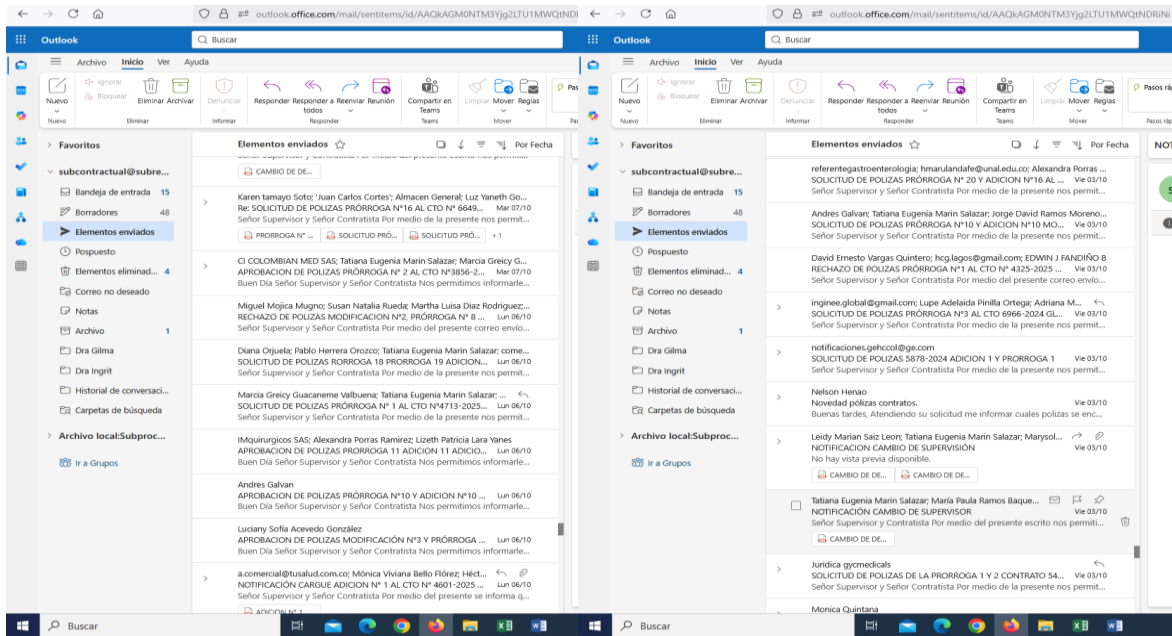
outlook.office.com/mail/sentitems/id/AAQkAGM0NTM3Yjg2LTU1MWQtNDI

Outlook
Buscar
Archivo Inicio Ver Ayuda
Nuevo
Ignorar
Bloquear
Eliminar Archivar
Denunciar
Responder Responder a todos Reenviar Reunión
Compartir en Teams
Limpiar Mover Reglas
Nuevo Eliminar Informar Responder Teams Mover

Favoritos
subcontractual@subre...
Bandeja de entrada 15
Borradores 48
Elementos enviados
Pospuesto
Elementos eliminad... 4
Correo no deseado
Notas
Archivo 1
Dra Gilma
Dra Ingrit
Historial de conversaci...
Carpetas de búsqueda
Archivo local:Subproc...
Ir a Grupos

Elementos enviados
Por Fecha

Señor Supervisor y Contratista Por medio del presente escrito nos permit...
CAMBIO DE DE...

Karen tamayo Soto; 'Juan Carlos Cortes'; Almacen General; Luz Yaneth Go...
Re: SOLICITUD DE POLIZAS PRÓRROGA N°16 AL CTO N° 6649... Mar 07/10
Señor Supervisor y Señor Contratista Por medio de la presente nos permit...
PRORROGA N° ... SOLICITUD PRÓ... SOLICITUD PRÓ... +1

CI COLOMBIAN MED SAS; Tatiana Eugenia Marin Salazar; Marcia Greicy G...
APROBACION DE POLIZAS PRÓRROGA N° 2 AL CTO N°3856-2... Mar 07/10
Buen Día Señor Supervisor y Señor Contratista Nos permitimos informarle...

Miguel Mojica Mugno; Susan Natalia Rueda; Martha Luisa Diaz Rodriguez;...
RECHAZO DE POLIZAS MODIFICACION N°2, PRÓRROGA N° 8 ... Lun 06/10
Señor Supervisor y Señor Contratista Por medio del presente correo envío...

Diana Orjuela; Pablo Herrera Orozco; Tatiana Eugenia Marin Salazar; come...
SOLICITUD DE POLIZAS PRORROGA 19 ADICION... Lun 06/10
Señor Supervisor y Señor Contratista Por medio del presente correo envío...

Marcia Greicy Guacaneme Valbuena; Tatiana Eugenia Marin Salazar; ...
SOLICITUD DE POLIZAS PRÓRROGA N° 1 AL CTO N°4713-2025... Lun 06/10
Señor Supervisor y Señor Contratista Por medio de la presente nos permit...

IMquirurgicos SAS; Alexandra Porras Ramirez; Lizeth Patricia Lara Yanes
APROBACION DE POLIZAS PRORROGA 11 ADICION 11 ADICIO... Lun 06/10
Buen Día Señor Supervisor y Señor Contratista Nos permitimos informarle...

Andres Galvan
APROBACION DE POLIZAS PRÓRROGA N°10 Y ADICION N°10 ... Lun 06/10
Buen Día Señor Supervisor y Señor Contratista Nos permitimos informarle...

Luciany Sofia Acevedo González
APROBACION DE POLIZAS MODIFICACIÓN N°3 Y PRÓRROGA ... Lun 06/10
Buen Día Señor Supervisor y Señor Contratista Nos permitimos informarle...

a.comercial@tusalud.com.co; Mónica Viviana Bello Flórez; Héct...
NOTIFICACIÓN CARGUE ADICION N° 1 AL CTO N° 4601-2025 ... Lun 06/10
Señor Supervisor y Señor Contratista Por medio del presente se informa q...
ADICION N° 2...

Buscar

outlook.office.com/mail/sentitems/id/AAQkAGM0NTM3Yjg2LTU1MWQtNDRiNi

Outlook
Buscar
Archivo Inicio Ver Ayuda
Nuevo
Ignorar
Bloquear
Eliminar Archivar
Denunciar
Responder Responder a todos Reenviar Reunión
Compartir en Teams
Limpiar Mover Reglas
Pasos ráp
Nuevo Eliminar Informar Responder Teams Mover Pasos ráp

Favoritos
subcontractual@subre...
Bandeja de entrada 15
Borradores 48
Elementos enviados
Pospuesto
Elementos eliminad... 4
Correo no deseado
Notas
Archivo 1
Dra Gilma
Dra Ingrit
Historial de conversaci...
Carpetas de búsqueda
Archivo local:Subproc...
Ir a Grupos

Elementos enviados
Por Fecha
NOT

referentegastroenterologia; hmarulandafe@unal.edu.co; Alexandra Porras ...
SOLICITUD DE POLIZAS PRÓRROGA N° 20 Y ADICION N°16 AL ... Vie 03/10
Señor Supervisor y Señor Contratista Por medio de la presente nos permit...

Andres Galvan; Tatiana Eugenia Marin Salazar; Jorge David Ramos Moreno...
SOLICITUD DE POLIZAS PRÓRROGA N°10 Y ADICION N°10 MO... Vie 03/10
Señor Supervisor y Señor Contratista Por medio de la presente nos permit...

David Ernesto Vargas Quintero; hcg.lagos@gmail.com; EDWIN J FANDIÑO B
RECHAZO DE POLIZAS PRÓRROGA N°1 AL CTO N° 4325-2025 ... Vie 03/10
Señor Supervisor y Señor Contratista Por medio del presente correo envío...

inginee.global@gmail.com; Lupe Adelaida Pinilla Ortega; Adriana M...
SOLICITUD DE POLIZAS PRÓRROGA N°3 AL CTO 6966-2024 GL... Vie 03/10
Señor Supervisor y Señor Contratista Por medio de la presente nos permit...

notificaciones.gehccol@ge.com
SOLICITUD DE POLIZAS 5878-2024 ADICION 1 Y PRORROGA 1 Vie 03/10
Señor Supervisor y Señor Contratista Por medio de la presente nos permit...

Nelson Henao
Novedad pólizas contratos. Vie 03/10
Buenas tardes, Atendiendo su solicitud me informar cuales polizas se enc...

Leidy Marian Saiz Leon; Tatiana Eugenia Marin Salazar; Marysol...
NOTIFICACIÓN CAMBIO DE SUPERVISIÓN Vie 03/10
No hay vista previa disponible.
CAMBIO DE DE... CAMBIO DE DE...

Tatiana Eugenia Marin Salazar; María Paula Ramos Baque...
NOTIFICACIÓN CAMBIO DE SUPERVISOR Vie 03/10
Señor Supervisor y Contratista Por medio del presente escrito nos permiti...
CAMBIO DE DE...

Juridica gycmedicals
SOLICITUD DE POLIZAS DE LA PRORROGA 1 Y 2 CONTRATO 54... Vie 03/10
Señor Supervisor y Señor Contratista Por medio de la presente nos permit...

Monica Quintana

Buscar